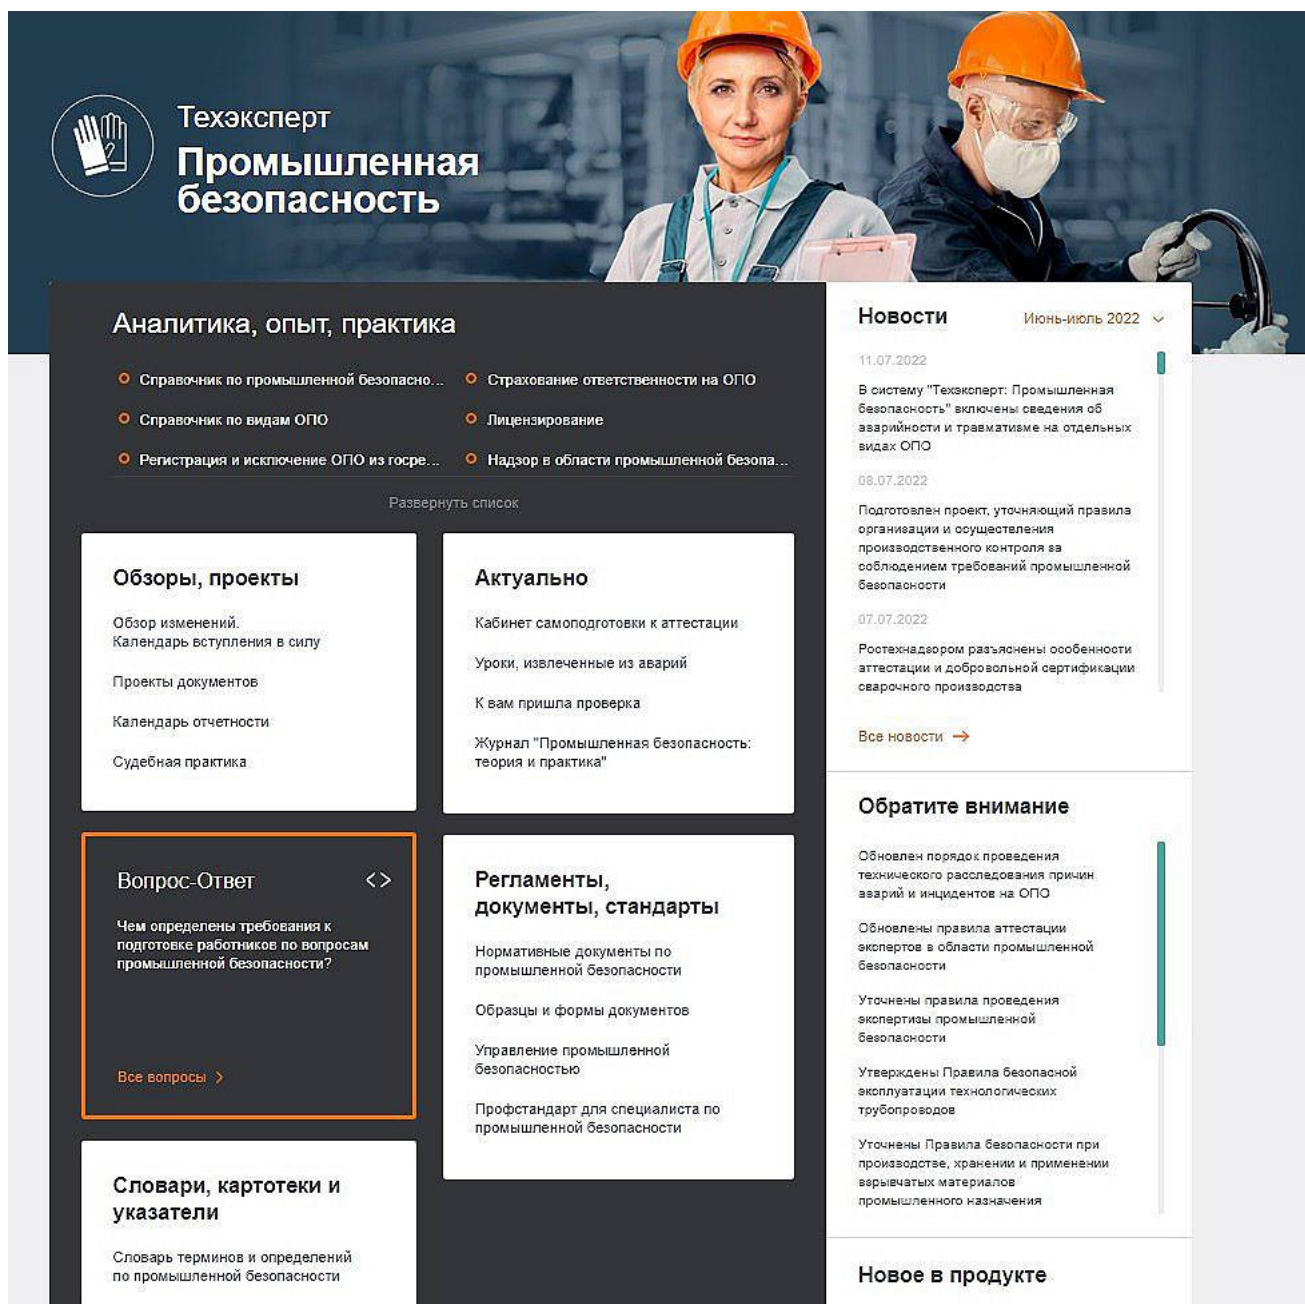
Техэксперт
Промышленная безопасность

Аналитика, опыт, практика

Справочник по промышленной безопасно...
Справочник по видам ОПО
Регистрация и исключение ОПО из госре...
Страхование ответственности на ОПО
Лицензирование
Надзор в области промышленной безопа...

Развернуть список

Обзоры, проекты

Обзор изменений. Календарь вступления в силу

Проекты документов

Календарь отчетности

Судебная практика

Актуально

Кабинет самоподготовки к аттестации

Уроки, извлеченные из аварий

К вам пришла проверка

Журнал "Промышленная безопасность: теория и практика"

Вопрос-Ответ

Чем определены требования к подготовке работников по вопросам промышленной безопасности?

Все вопросы

Регламенты, документы, стандарты

Нормативные документы по промышленной безопасности

Образцы и формы документов

Управление промышленной безопасностью

Профстандарт для специалиста по промышленной безопасности

Словари, картотеки и указатели

Словарь терминов и определений по промышленной безопасности

Новости
Июнь-июль 2022

11.07.2022
В систему "Техэксперт: Промышленная безопасность" включены сведения об аварийности и травматизме на отдельных видах ОПО

08.07.2022
Подготовлен проект, уточняющий правила организации и осуществления производственного контроля за соблюдением требований промышленной безопасности

07.07.2022
Ростехнадзором разъяснены особенности аттестации и добровольной сертификации сварочного производства

Все новости

Обратите внимание

Обновлен порядок проведения технического расследования причин аварий и инцидентов на ОПО

Обновлены правила аттестации экспертов в области промышленной безопасности

Уточнены правила проведения экспертизы промышленной безопасности

Утверждены Правила безопасной эксплуатации технологических трубопроводов

Уточнены Правила безопасности при производстве, хранении и применении взрывчатых материалов промышленного назначения

Новое в продукте